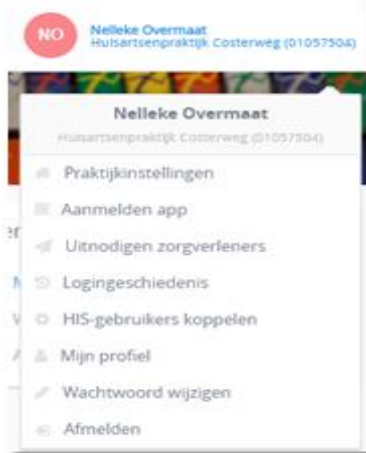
NO
Nelleke Overmaat
Huisartsenpraktijk Costerweg (01057504)

Nelleke Overmaat
Huisartsenpraktijk Costerweg (01057504)

Praktijkinstellingen
Aanmelden app
Uitnodigen zorgverleners
Logingeschiedenis
HIS-gebruikers koppelen
Mijn profiel
Wachtwoord wijzigen
Afmelden